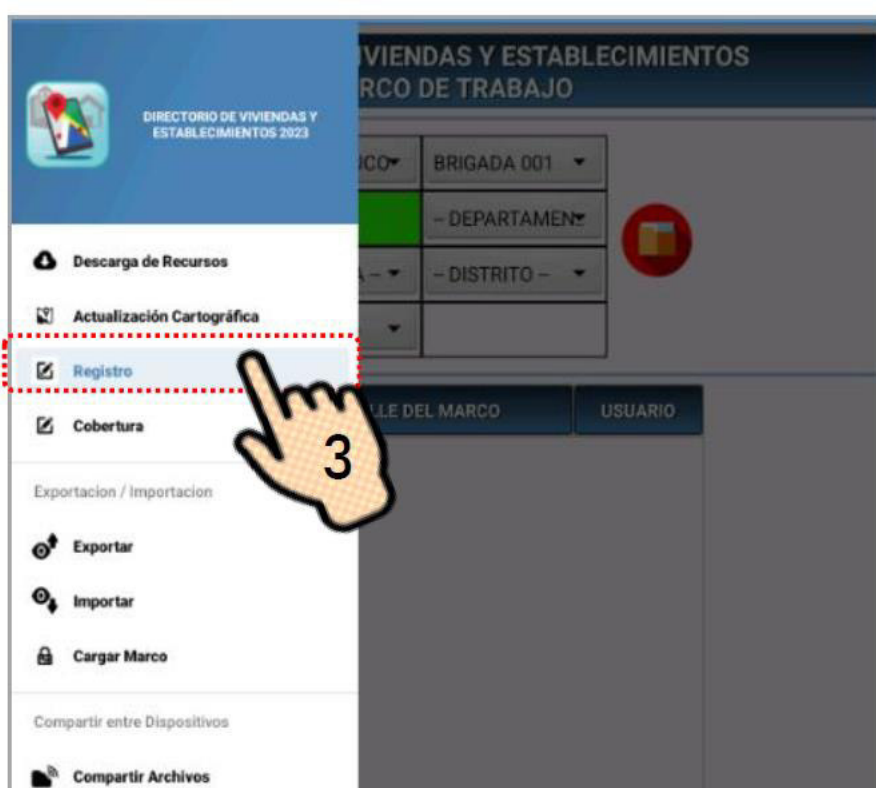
DIRECTORIO DE VIVIENDAS Y ESTABLECIMIENTOS 2023

Descarga de Recursos

Actualización Cartográfica

Registro

Cobertura

Exportacion / Importacion

Exportar

Importar

Cargar Marco

Compartir entre Dispositivos

Compartir Archivos

VIENDAS Y ESTABLECIMIENTOS
RCO DE TRABAJO

CO
BRIGADA 001
- DEPARTAMEN
A -
- DISTRITO -

LLE DEL MARCO
USUARIO

3